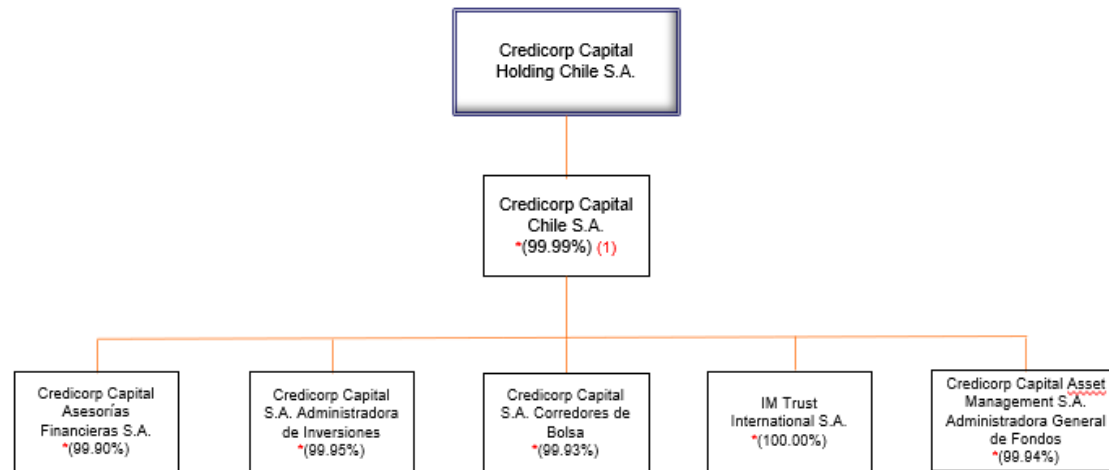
Credicorp Capital Holding Chile S.A.

Credicorp Capital Chile S.A. *(99.99%) (1)

Credicorp Capital Asesorías Financieras S.A. *(99.90%)

Credicorp Capital S.A. Administradora de Inversiones *(99.95%)

Credicorp Capital S.A. Corredores de Bolsa *(99.93%)

IM Trust International S.A. *(100.00%)

Credicorp Capital Asset Management S.A. Administradora General de Fondos *(99.94%)